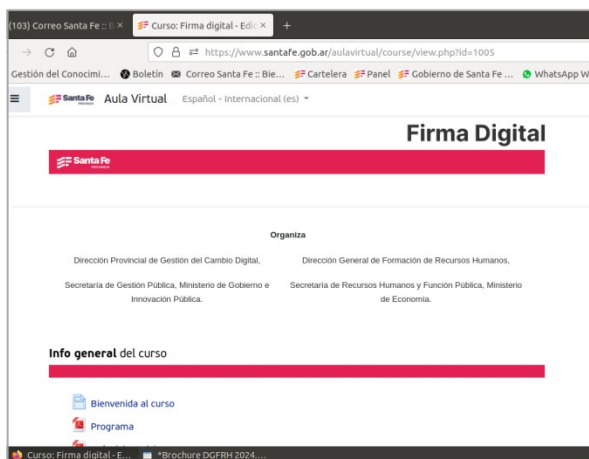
(103) Correo Santa Fe :: E ×   Curso: Firma digital - Edic ×   +

https://www.santafe.gob.ar/aulavirtual/course/view.php?id=1005

Gestión del Conocimi...   Boletín   Correo Santa Fe :: Bie...   Cartelera   Panel   Gobierno de Santa Fe ...   WhatsApp W

Santa Fe   Aula Virtual   Español - Internacional (es)

Firma Digital

Santa Fe

Organiza

Dirección Provincial de Gestión del Cambio Digital,

Secretaría de Gestión Pública, Ministerio de Gobierno e Innovación Pública.

Dirección General de Formación de Recursos Humanos,

Secretaría de Recursos Humanos y Función Pública, Ministerio de Economía.

Info general del curso

Bienvenida al curso

Programa

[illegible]

Curso: Firma digital - E...   *Brochure DGFRH 2024....